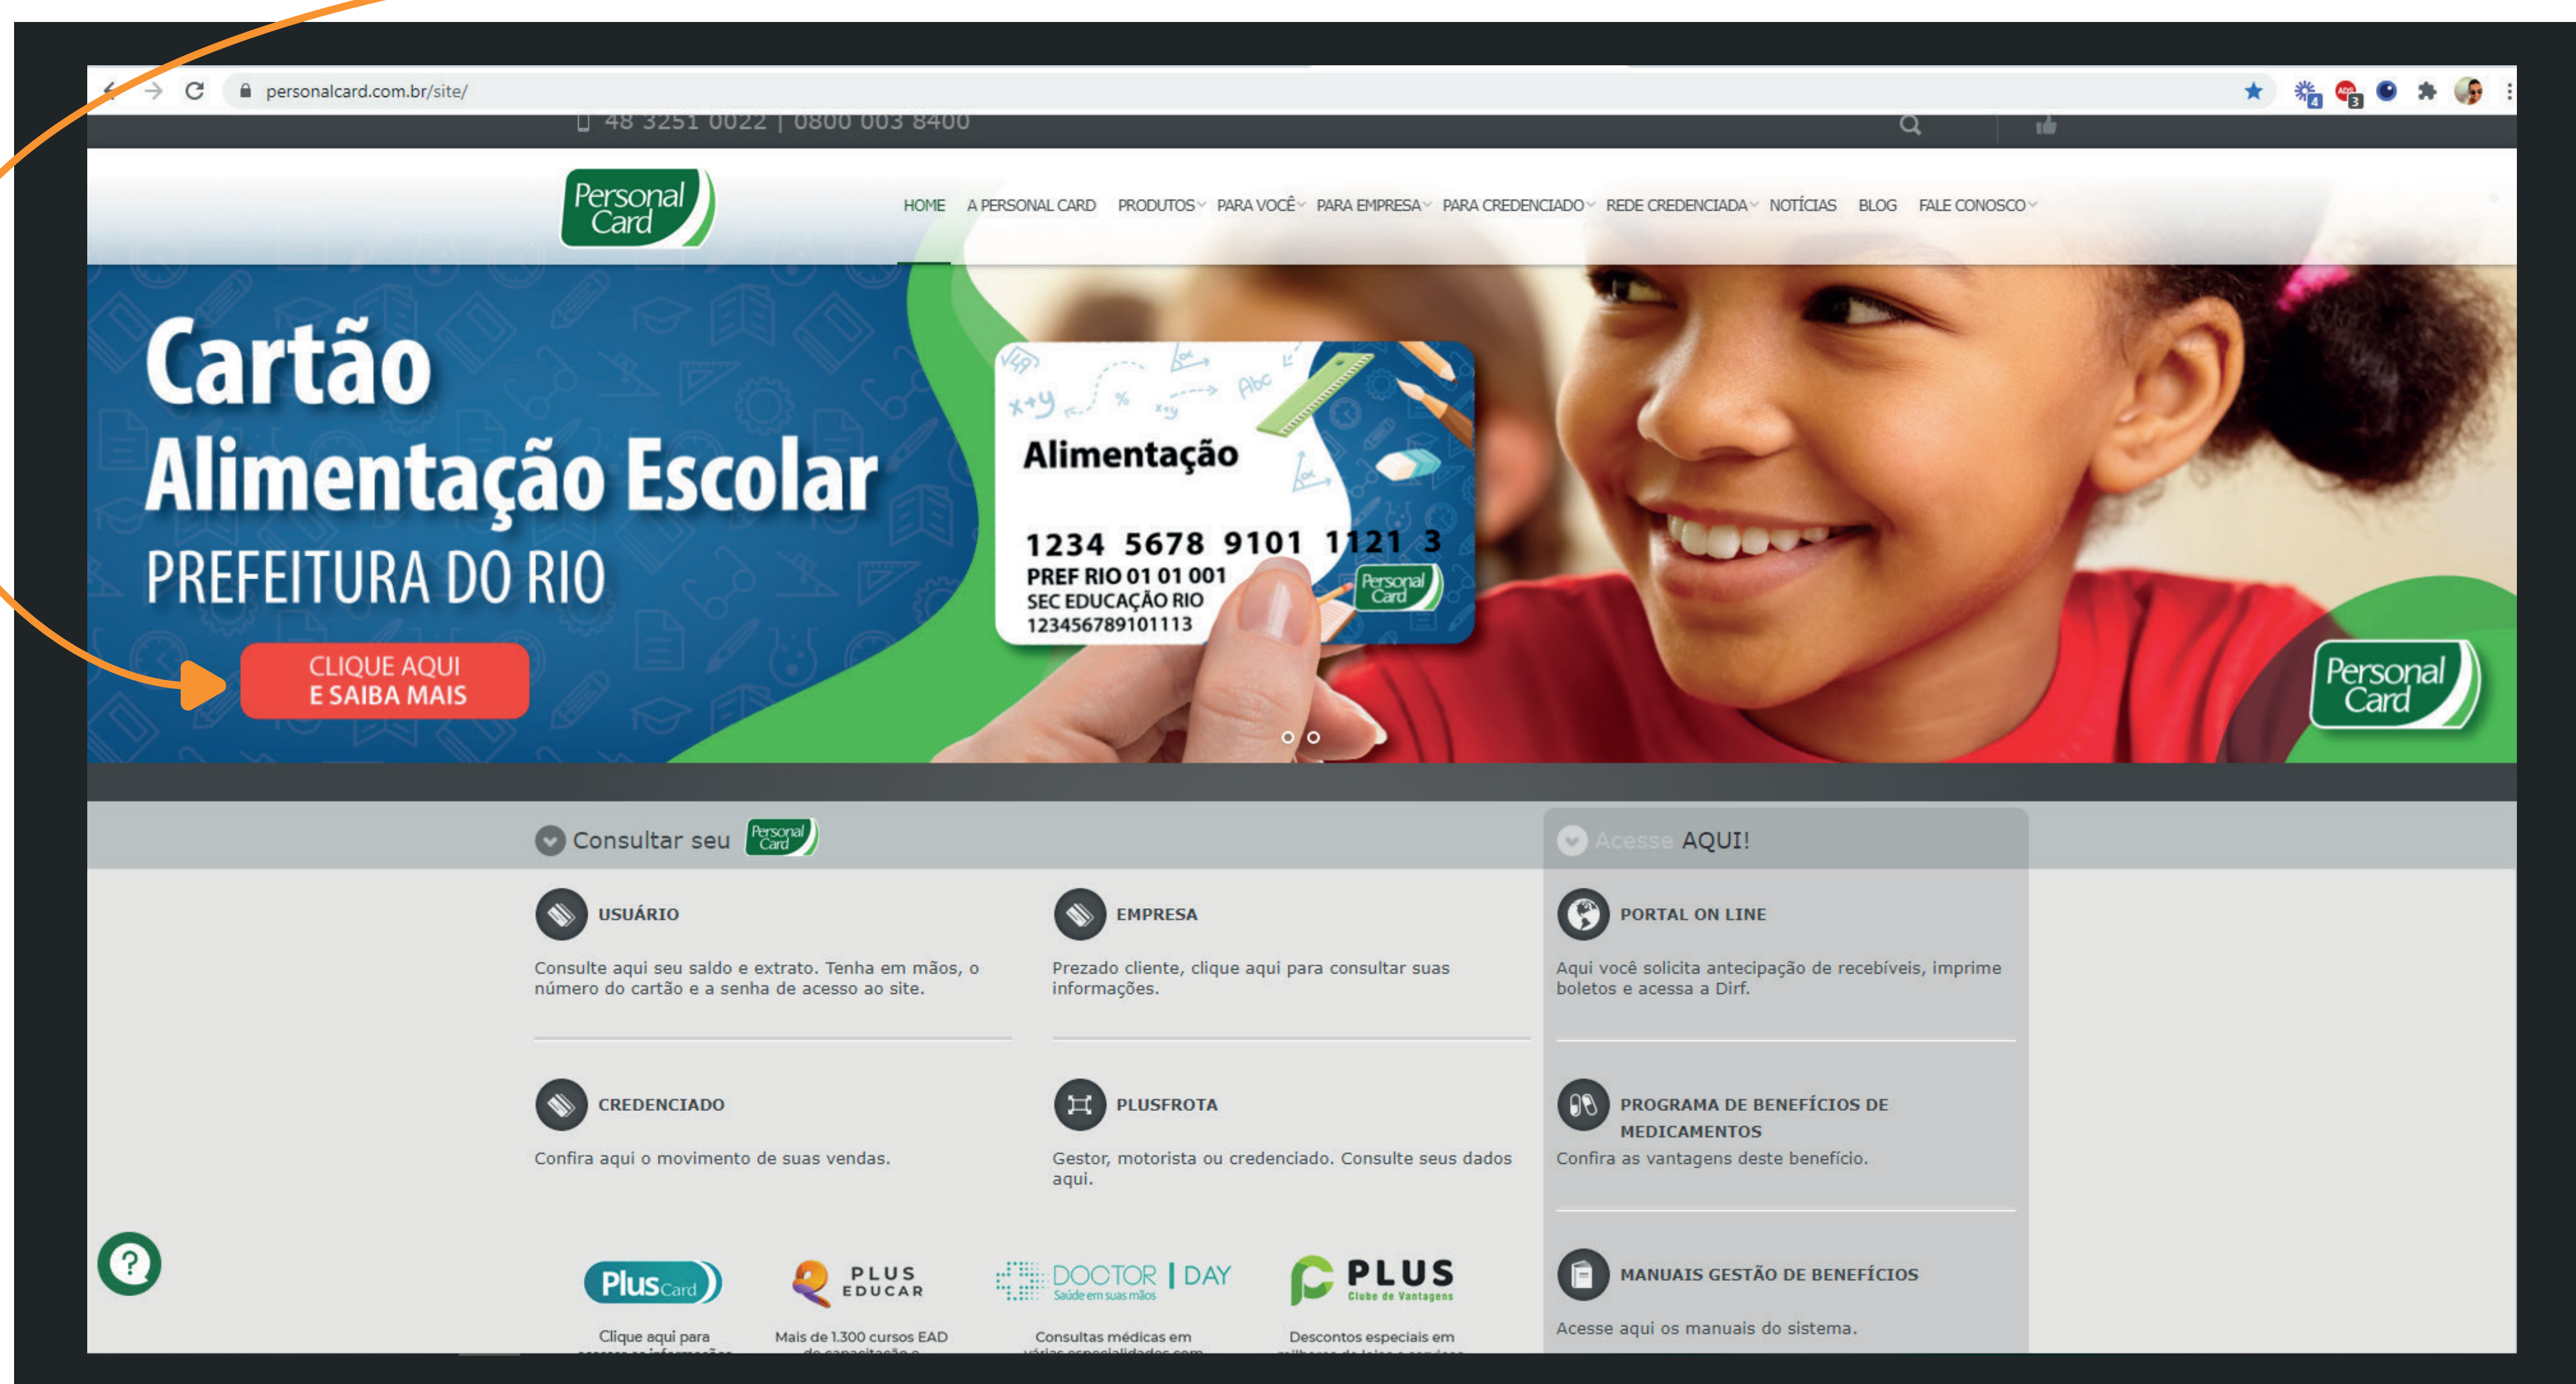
personalcard.com.br/site/

48 3251 0022 | 0800 003 8400

Personal Card

HOME A PERSONAL CARD PRODUTOS PARA VOCÊ PARA EMPRESA PARA CREDENCIADO REDE CREDENCIADA NOTÍCIAS BLOG FALE CONOSCO

Cartão Alimentação Escolar
PREFEITURA DO RIO

CLIQUE AQUI E SAIBA MAIS

Alimentação
1234 5678 9101 1121 3
PREF RIO 01 01 001
SEC EDUCAÇÃO RIO
123456789101113
Personal Card

Personal Card

Consultar seu Personal Card

Acesse AQUI!

USUÁRIO
Consulte aqui seu saldo e extrato. Tenha em mãos, o número do cartão e a senha de acesso ao site.

EMPRESA
Prezado cliente, clique aqui para consultar suas informações.

PORTAL ON LINE
Aqui você solicita antecipação de recebíveis, imprime boletos e acessa a Dirf.

CREDENCIADO
Confira aqui o movimento de suas vendas.

PLUSFROTA
Gestor, motorista ou credenciado. Consulte seus dados aqui.

PROGRAMA DE BENEFÍCIOS DE MEDICAMENTOS
Confira as vantagens deste benefício.

MANUAIS GESTÃO DE BENEFÍCIOS
Acesse aqui os manuais do sistema.

PlusCard
Clique aqui para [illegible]

PLUS EDUCAR
Mais de 1.300 cursos EAD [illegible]

DOCTOR | DAY
Saúde em suas mãos
Consultas médicas em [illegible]

PLUS
Clube de Vantagens
Descontos especiais em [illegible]